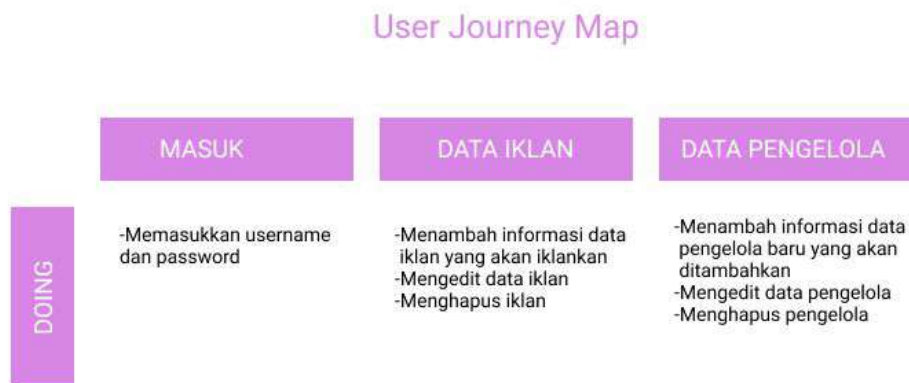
User Journey Map

| | MASUK | DATA IKLAN | DATA PENGELOLA |
|---|---|---|---|
| DOING | -Memasukkan username dan password | -Menambah informasi data iklan yang akan iklankan<br>-Mengedit data iklan<br>-Menghapus iklan | -Menambah informasi data pengelola baru yang akan ditambahkan<br>-Mengedit data pengelola<br>-Menghapus pengelola |